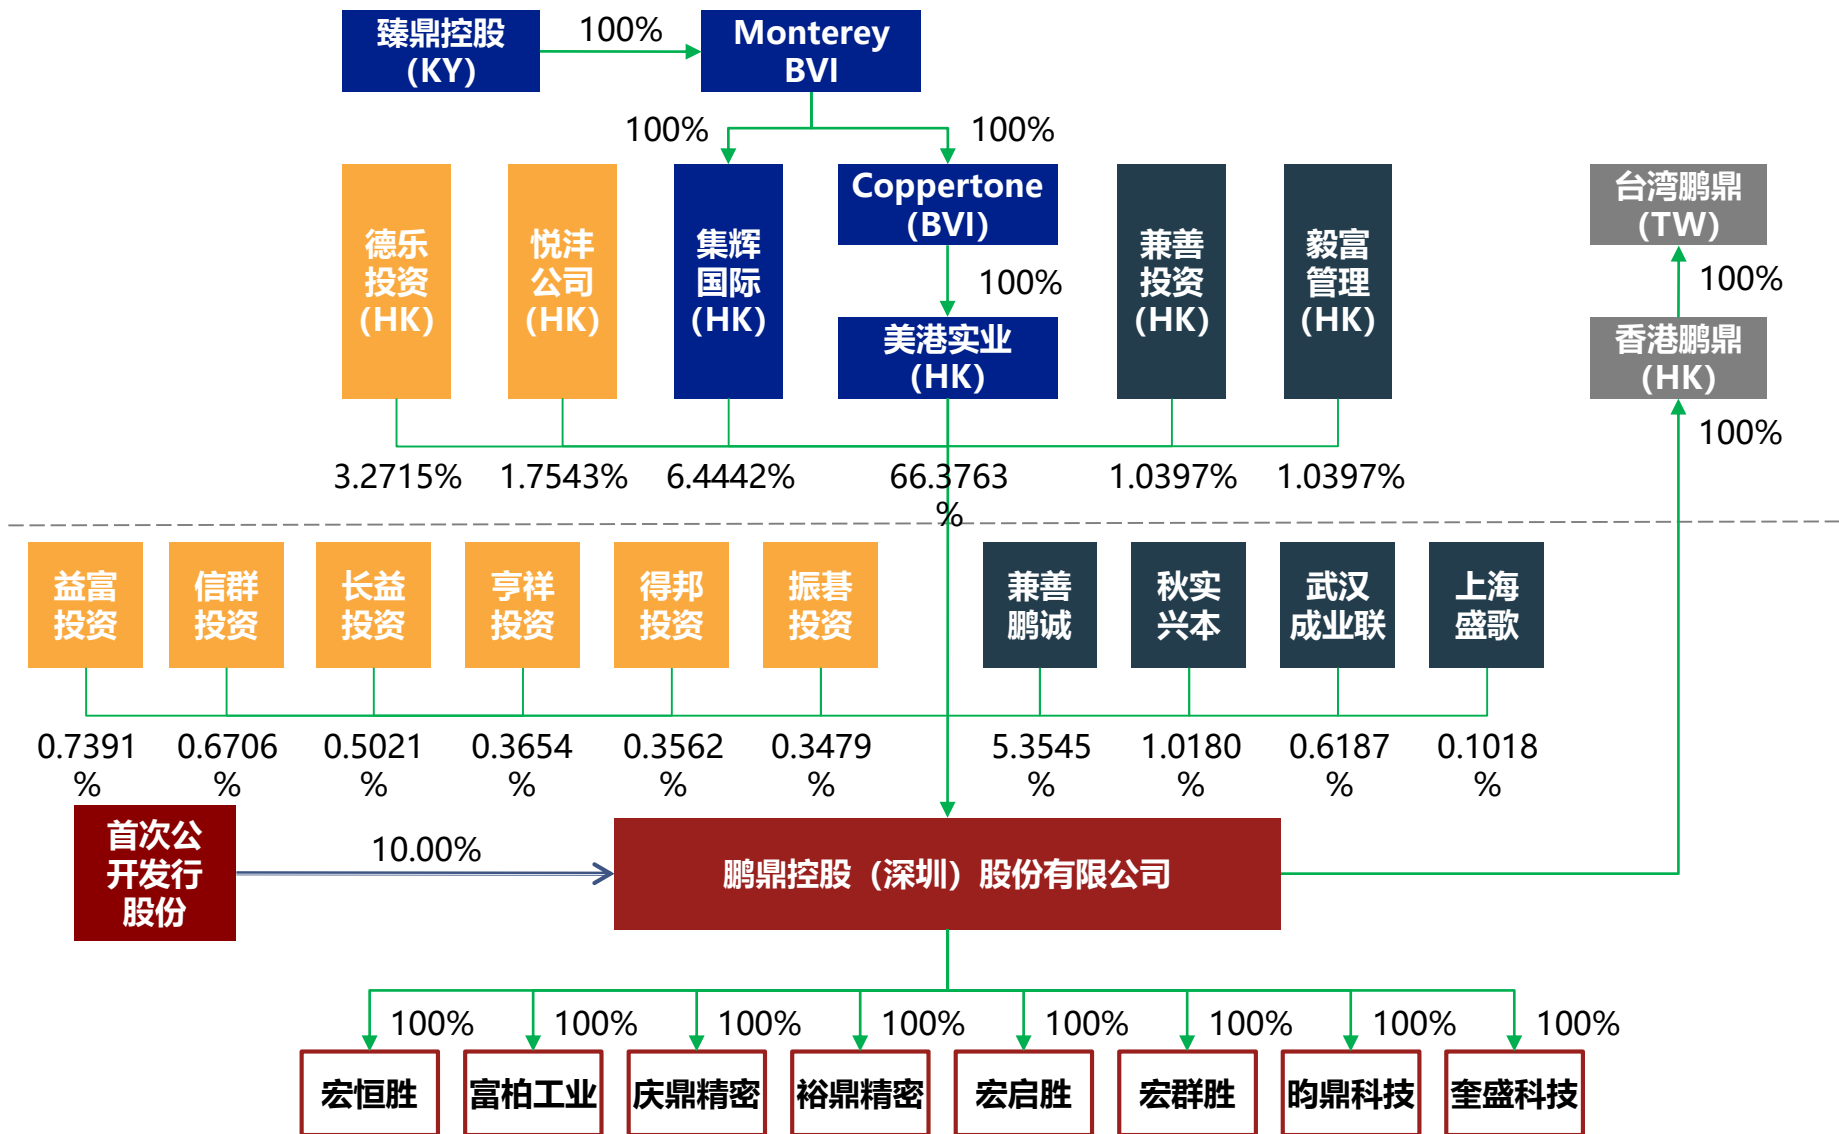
臻鼎控股 (KY)

100%

Monterey BVI

100%

100%

德乐投资 (HK)

悦沣公司 (HK)

集辉国际 (HK)

Coppertone (BVI)

100%

美港实业 (HK)

兼善投资 (HK)

毅富管理 (HK)

台湾鹏鼎 (TW)

100%

香港鹏鼎 (HK)

100%

3.2715%

1.7543%

6.4442%

66.3763 %

1.0397%

1.0397%

益富投资

信群投资

长益投资

亨祥投资

得邦投资

振基投资

兼善鹏诚

秋实兴本

武汉成业联

上海盛歌

0.7391 %

0.6706 %

0.5021 %

0.3654 %

0.3562 %

0.3479 %

5.3545 %

1.0180 %

0.6187 %

0.1018 %

首次公开发行股份

10.00%

鹏鼎控股（深圳）股份有限公司

100%

100%

100%

100%

100%

100%

100%

100%

宏恒胜

富柏工业

庆鼎精密

裕鼎精密

宏启胜

宏群胜

昀鼎科技

奎盛科技